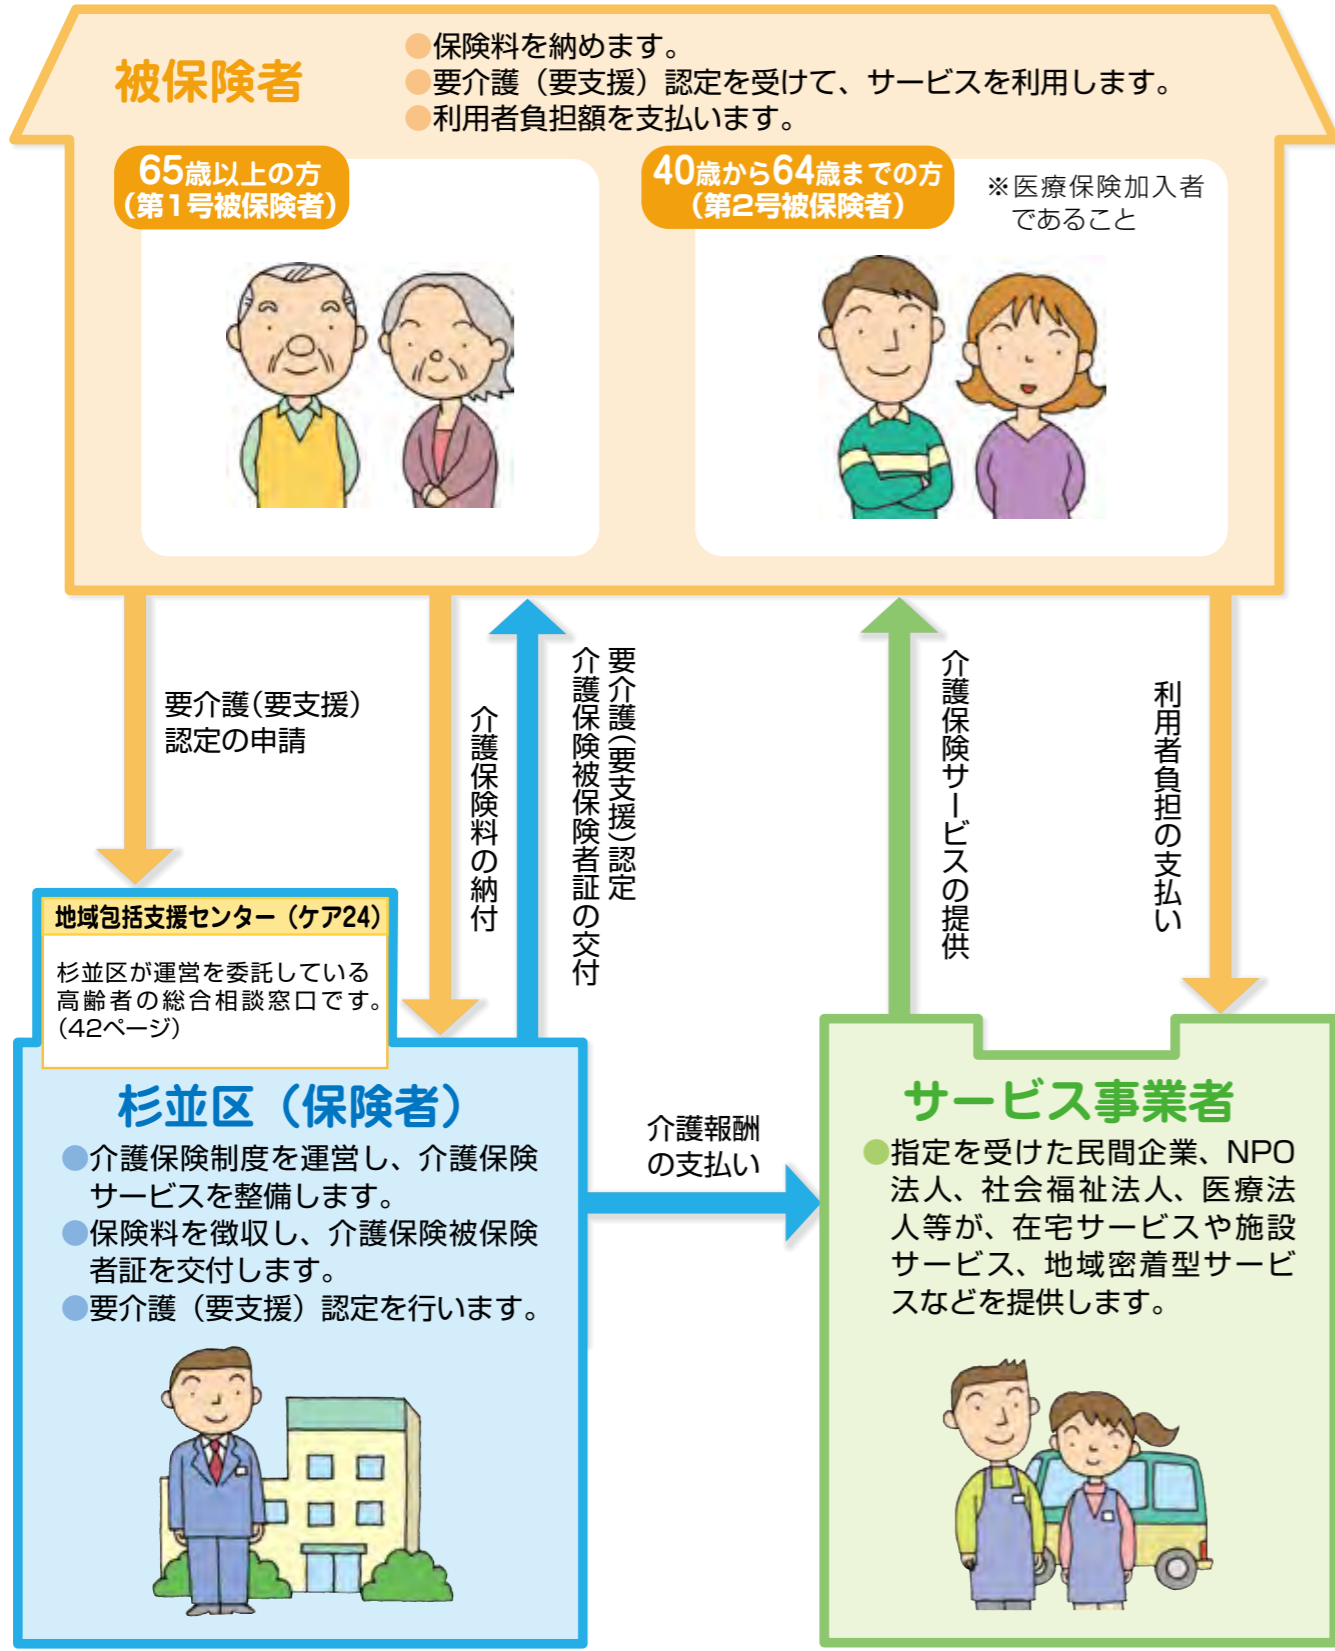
被保険者

●保険料を納めます。
●要介護（要支援）認定を受けて、サービスを利用します。
●利用者負担額を支払います。

65歳以上の方
（第1号被保険者）

40歳から64歳までの方
（第2号被保険者）

※医療保険加入者であること

要介護(要支援)
認定の申請

介護保険料の納付

要介護(要支援)認定
介護保険被保険者証の交付

介護保険サービスの提供

利用者負担の支払い

地域包括支援センター（ケア24）

杉並区が運営を委託している高齢者の総合相談窓口です。(42ページ)

杉並区（保険者）

●介護保険制度を運営し、介護保険サービスを整備します。
●保険料を徴収し、介護保険被保険者証を交付します。
●要介護（要支援）認定を行います。

介護報酬
の支払い

サービス事業者

●指定を受けた民間企業、NPO法人、社会福祉法人、医療法人等が、在宅サービスや施設サービス、地域密着型サービスなどを提供します。